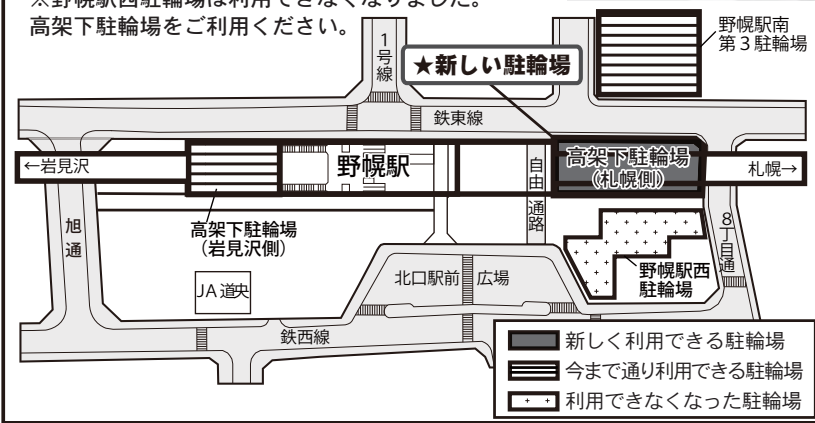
※野幌駅西駐輪場は利用できなくなりました。
高架下駐輪場をご利用ください。

野幌駅南
第３駐輪場

１号線

★新しい駐輪場

鉄東線

←岩見沢

野幌駅

自由通路

高架下駐輪場
（札幌側）

札幌→

旭通

高架下駐輪場
（岩見沢側）

８丁目通

野幌駅西
駐輪場

北口駅前

広場

JA 道央

鉄西線

新しく利用できる駐輪場
今まで通り利用できる駐輪場
利用できなくなった駐輪場